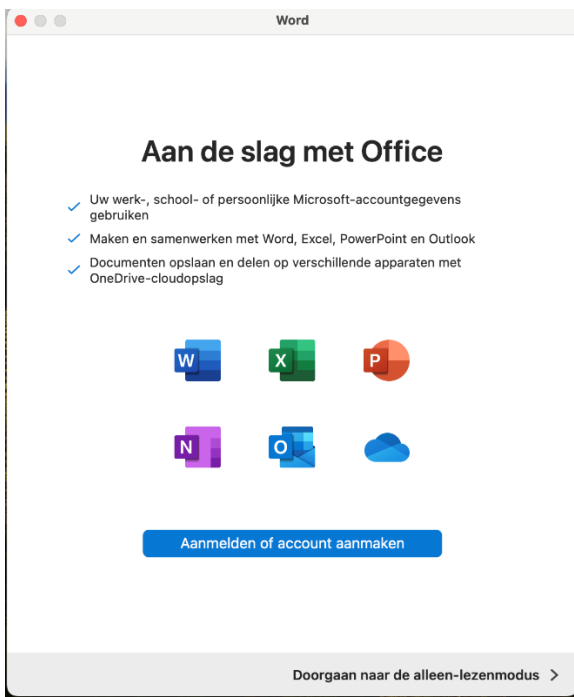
Word

Aan de slag met Office

Uw werk-, school- of persoonlijke Microsoft-accountgegevens gebruiken

Maken en samenwerken met Word, Excel, PowerPoint en Outlook

Documenten opslaan en delen op verschillende apparaten met OneDrive-cloudopslag

W X P

N O

Aanmelden of account aanmaken

Doorgaan naar de alleen-lezenmodus >